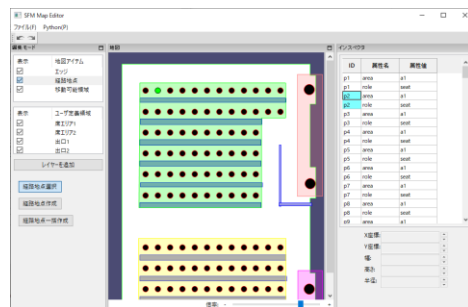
SFM Map Editor
ファイル(F) Python(P)

編集モード
表示 地図アイテム
☑ エッジ
☑ 経路地点
☑ 移動可能領域

表示 ユーザ定義領域
☑ 席エリア1
☑ 席エリア2
☑ 出口1
☑ 出口2

レイヤーを追加

経路地点選択
経路地点作成
経路地点一括作成

地図

インスペクタ

| ID | 属性名 | 属性値 |
|---|---|---|
| p1 | area | a1 |
| p1 | role | seat |
| p2 | area | a1 |
| p2 | role | seat |
| p3 | area | a1 |
| p3 | role | seat |
| p4 | area | a1 |
| p4 | role | seat |
| p5 | area | a1 |
| p5 | role | seat |
| p6 | area | a1 |
| p6 | role | seat |
| p7 | area | a1 |
| p7 | role | seat |
| p8 | area | a1 |
| p8 | role | seat |
| p9 | area | a1 |

X座標:
Y座標:
幅:
高さ:
半径:

倍率: